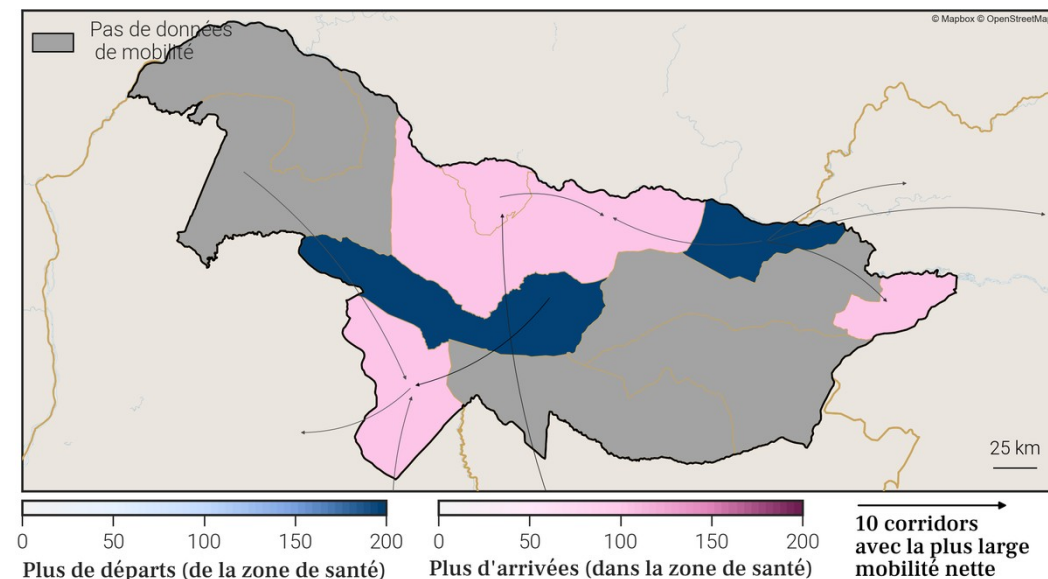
Pas de données de mobilité

© Mapbox © OpenStreetMa

25 km

0 50 100 150 200
Plus de départs (de la zone de santé)

0 50 100 150 200
Plus d'arrivées (dans la zone de santé)

10 corridors avec la plus large mobilité nette